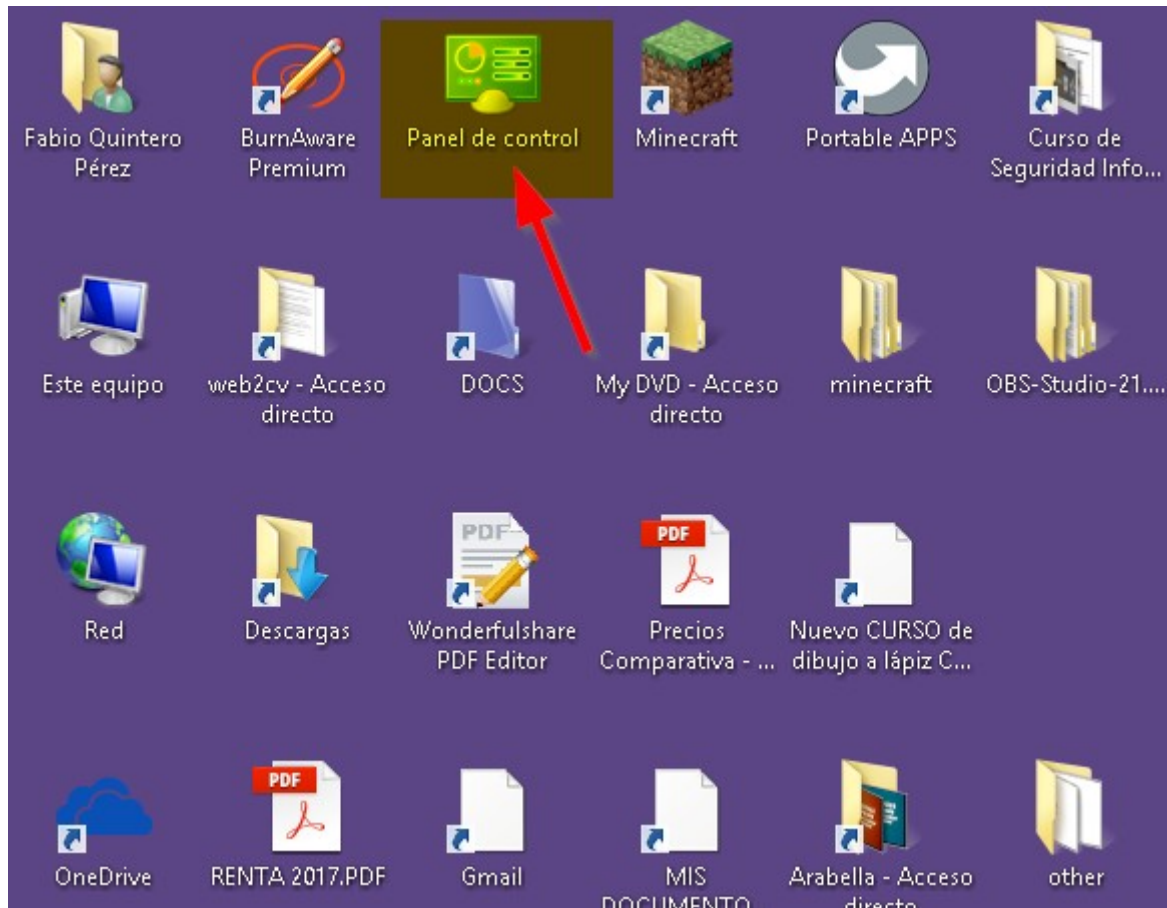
Fabio Quintero Pérez

BurnAware Premium

Panel de control

Minecraft

Portable APPS

Curso de Seguridad Info...

Este equipo

web2cv - Acceso directo

DOCS

My DVD - Acceso directo

minecraft

OBS-Studio-21....

Red

Descargas

PDF

Wonderfulshare PDF Editor

PDF

Precios Comparativa - ...

Nuevo CURSO de dibujo a lápiz C...

OneDrive

PDF

RENTA 2017.PDF

Gmail

MIS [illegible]

Arabella - Acceso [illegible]

other